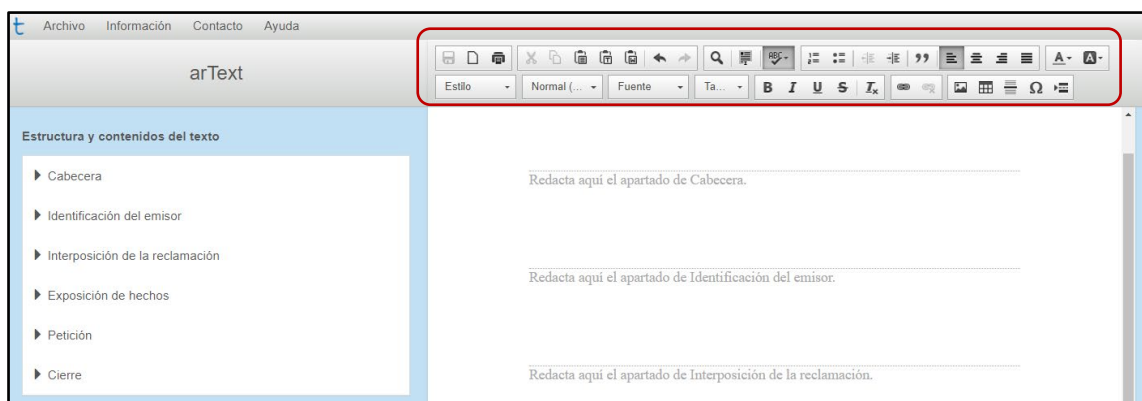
t Archivo Información Contacto Ayuda

arText

Estilo Normal (... Fuente Ta... B I U S $I_x$ Ω

Estructura y contenidos del texto

Cabecera

Identificación del emisor

Interposición de la reclamación

Exposición de hechos

Petición

Cierre

Redacta aquí el apartado de Cabecera.

Redacta aquí el apartado de Identificación del emisor.

Redacta aquí el apartado de Interposición de la reclamación.